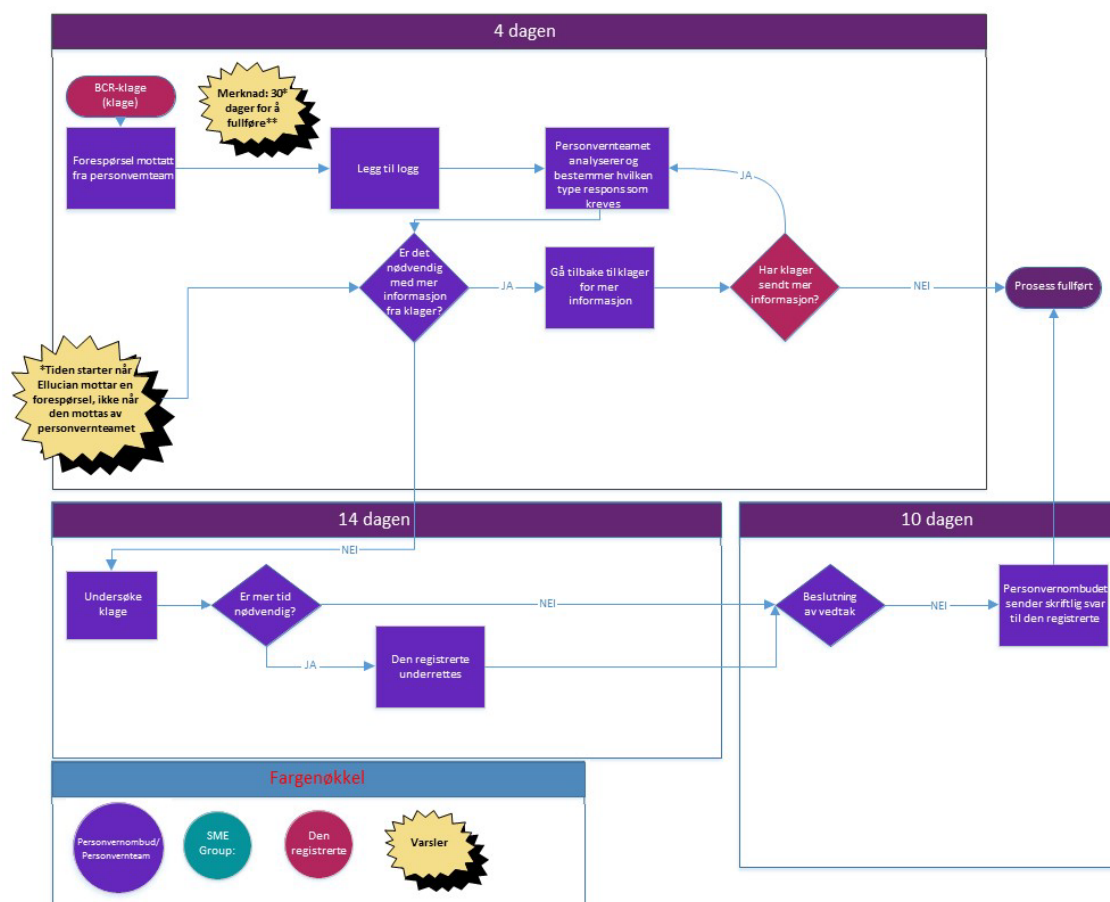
4 dagen

BCR-klage (klage)

Merknad: 30* dager for å fullføre**

Forespørsel mottatt fra personvernteam

Legg til logg

Personvernteamet analyserer og bestemmer hvilken type respons som kreves

JA

Er det nødvendig med mer informasjon fra klager?

JA

Gå tilbake til klager for mer informasjon

Har klager sendt mer informasjon?

NEI

Prosess fullført

*Tiden starter når Ellucian mottar en forespørsel, ikke når den mottas av personvernteamet

14 dagen

NEI

Undersøke klage

Er mer tid nødvendig?

NEI

JA

Den registrerte underrettes

10 dagen

Beslutning av vedtak

NEI

Personvernombudet sender skriftlig svar til den registrerte

Fargenøkkel

Personvernombud/ Personvernteam

SME Group:

Den registrerte

Varsler